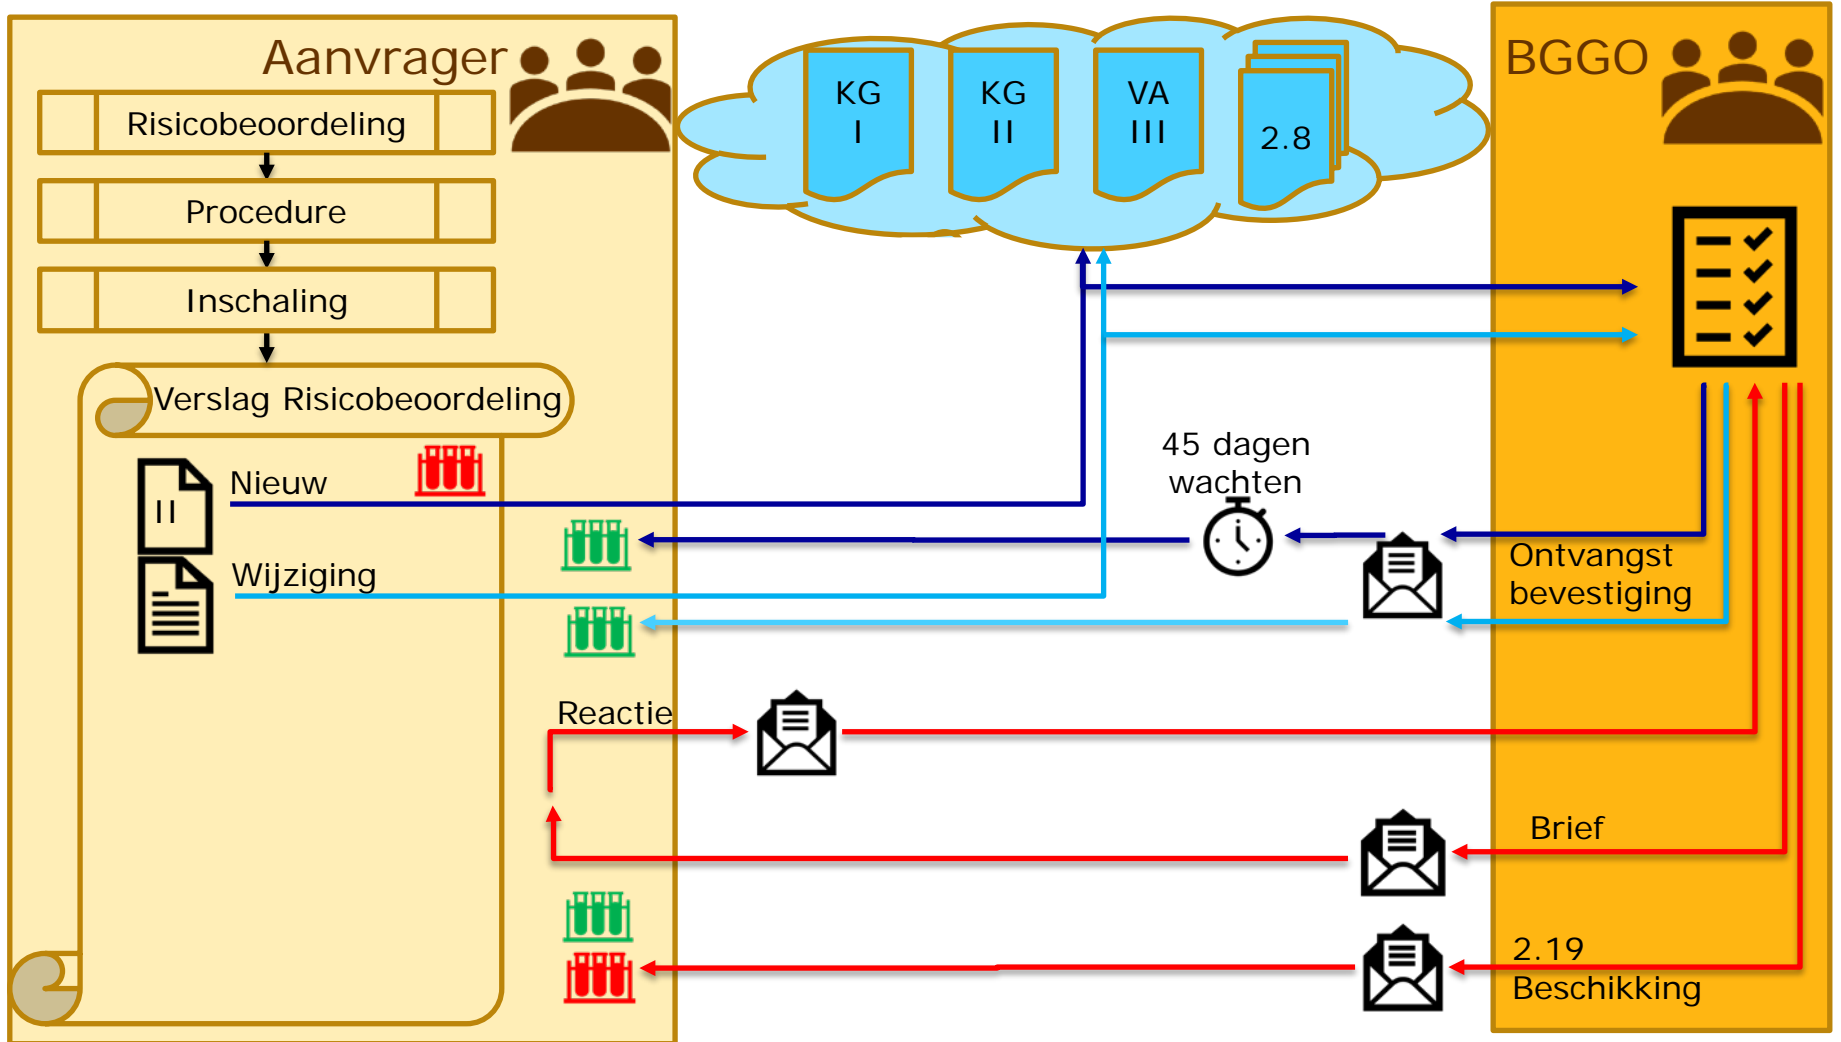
Aanvrager

Risicobeoordeling

Procedure

Inschaling

Verslag Risicobeoordeling

II

Nieuw

Wijziging

KG I

KG II

VA III

2.8

BGGO

45 dagen wachten

Ontvangst bevestiging

Reactie

Brief

2.19 Beschikking